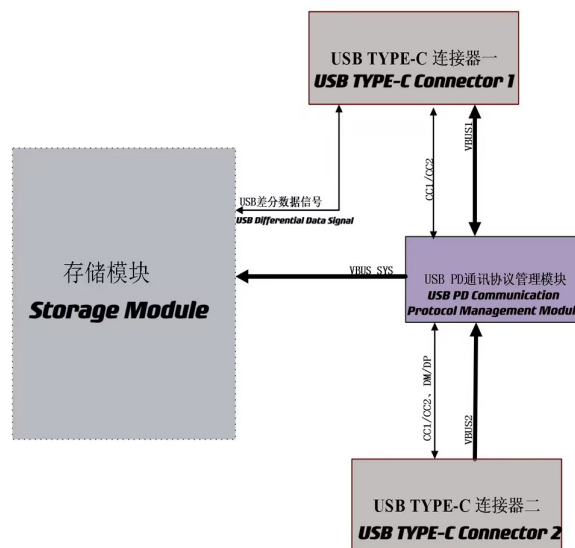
USB TYPE-C 连接器一
USB TYPE-C Connector 1

USB差分数据信号
USB Differential Data Signal

CC1/CC2

VBUS1

存储模块
Storage Module

VBUS_SYS

USB PD通讯协议管理模块
USB PD Communication Protocol Management Modul

CC1/CC2、DM/DP

VBUS2

USB TYPE-C 连接器二
USB TYPE-C Connector 2